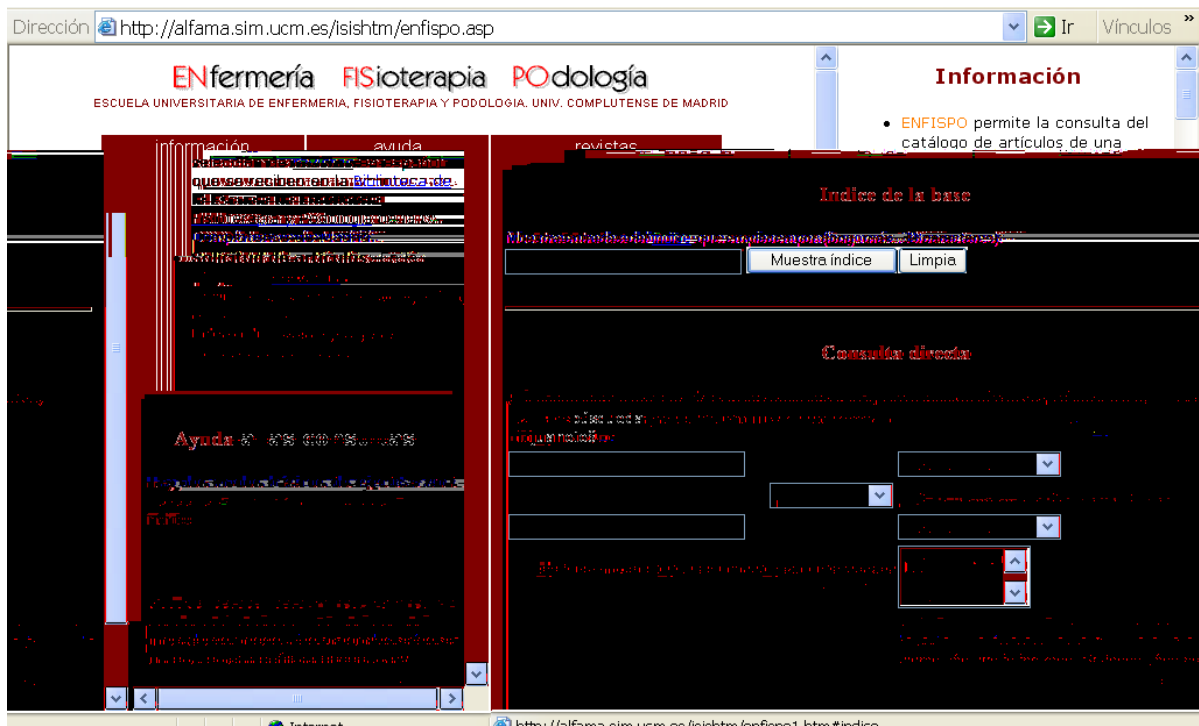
Dirección http://alfama.sim.ucm.es/isishtm/enfispo.asp Ir Vínculos

ENfermería FISioterapia POdología
ESCUELA UNIVERSITARIA DE ENFERMERIA, FISIOTERAPIA Y PODOLOGIA. UNIV. COMPLUTENSE DE MADRID

Información

• ENFISPO permite la consulta del catálogo de artículos de una

información ayuda revistas

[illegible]

Indice de la base

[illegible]

Muestra índice Limpia

Consulta directa

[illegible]

Ayuda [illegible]

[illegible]

Internet http://alfama.sim.ucm.es/isishtm/enfispo1.htm#indice